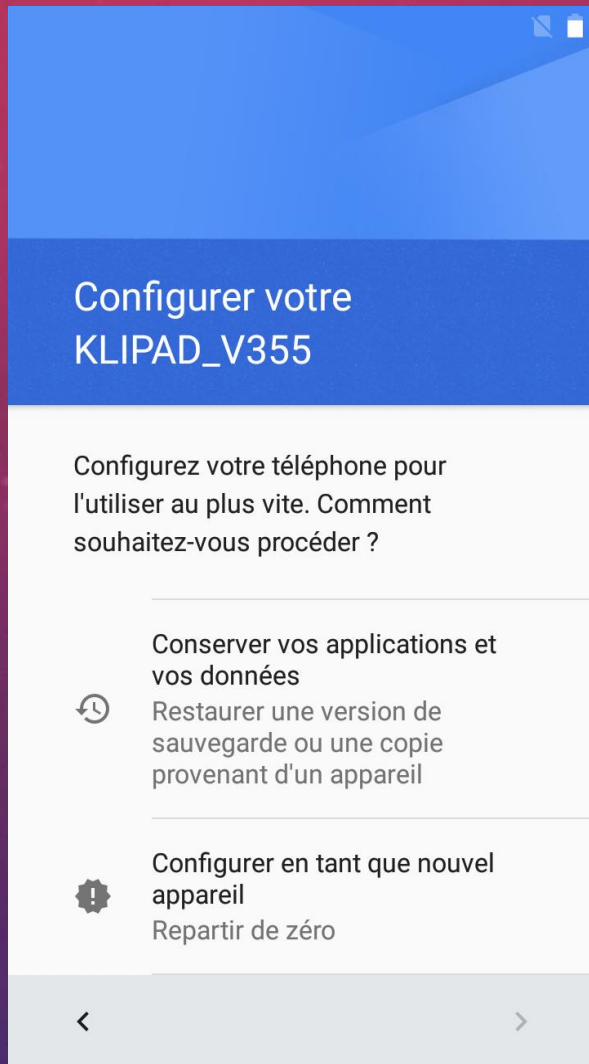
Configurer votre KLIPAD_V355

Configurez votre téléphone pour l'utiliser au plus vite. Comment souhaitez-vous procéder ?

Conserver vos applications et vos données
Restaurer une version de sauvegarde ou une copie provenant d'un appareil

Configurer en tant que nouvel appareil
Repartir de zéro

<

>